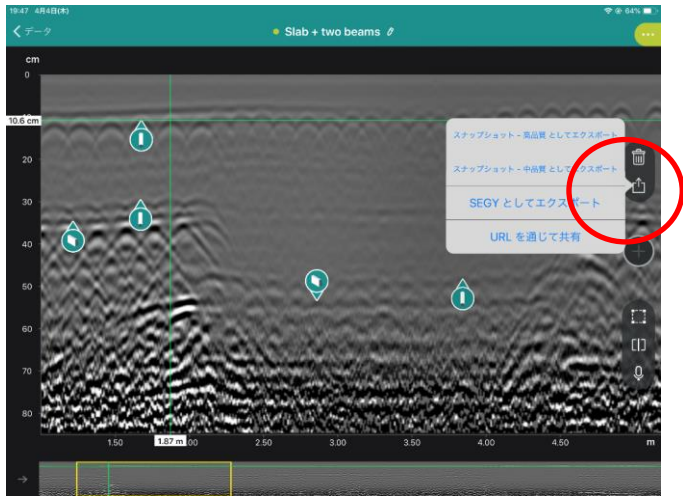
19:47 4月4日(木)
64%

< データ

Slab + two beams

cm
0
10.6 cm
20
30
40
50
60
70
80

スナップショット - 高品質 としてエクスポート
スナップショット - 中品質 としてエクスポート
SEGY としてエクスポート
URL を通じて共有

1.50
1.87 m
2.00
2.50
3.00
3.50
4.00
4.50
m